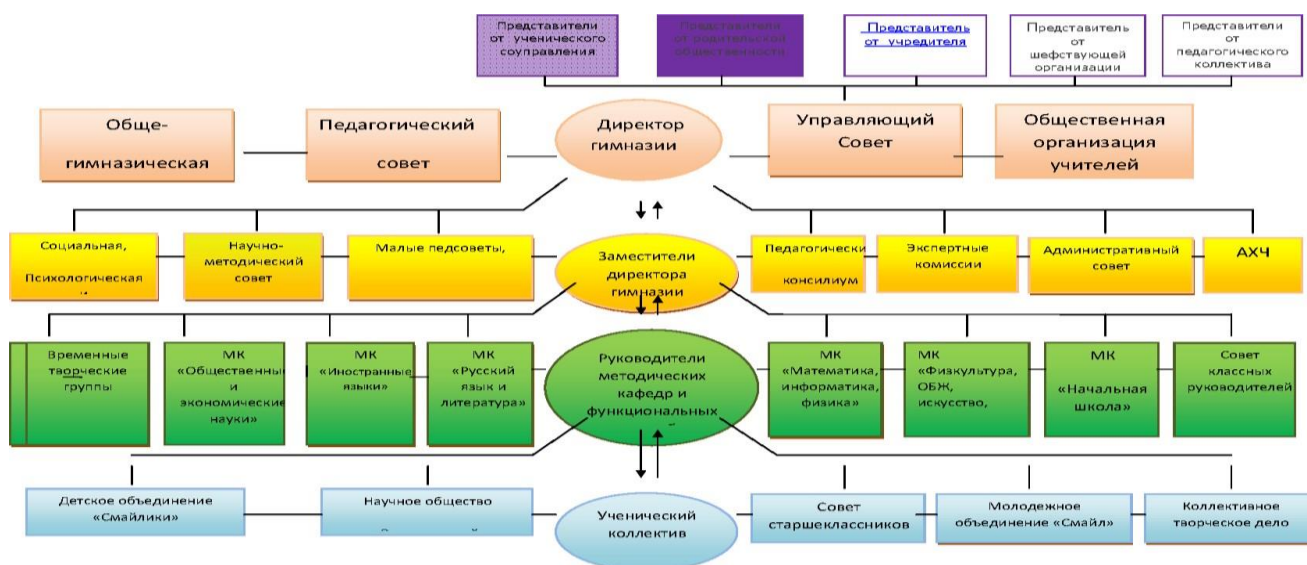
Представители от ученического соуправления

Представители от родительской общественности

Представитель от учредителя

Представитель от шефствующей организации

Представители от педагогического коллектива

Обще-гимназическая

Педагогический совет

Директор гимназии

Управляющий Совет

Общественная организация учителей

Социальная, Психологическая

Научно-методический совет

Малые педсоветы,

Заместители директора гимназии

Педагогически консилиум

Экспертные комиссии

Административный совет

АХЧ

Временные творческие группы

МК «Общественные и экономические науки»

МК «Иностранные языки»

МК «Русский язык и литература»

Руководители методических кафедр и функциональных

МК «Математика, информатика, физика»

МК «Физкультура, ОБЖ, искусство,

МК «Начальная школа»

Совет классных руководителей

Детское объединение «Смайлики»

Научное общество

Ученический коллектив

Совет старшеклассников

Молодежное объединение «Смайл»

Коллективное творческое дело